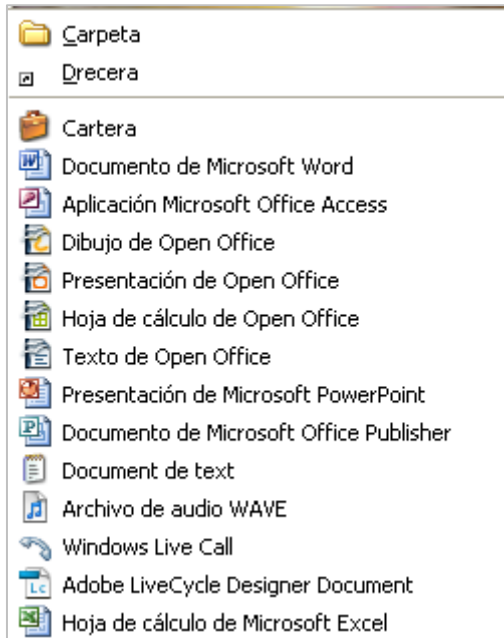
Carpeta
Drecera

Cartera
Documento de Microsoft Word
Aplicación Microsoft Office Access
Dibujo de Open Office
Presentación de Open Office
Hoja de cálculo de Open Office
Texto de Open Office
Presentación de Microsoft PowerPoint
Documento de Microsoft Office Publisher
Document de text
Archivo de audio WAVE
Windows Live Call
Adobe LiveCycle Designer Document
Hoja de cálculo de Microsoft Excel